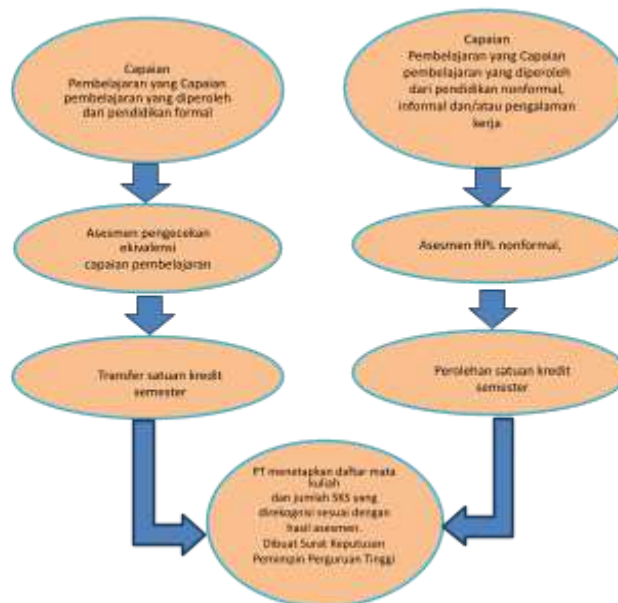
Capaian
Pembelajaran yang Capaian pembelajaran yang diperoleh dari pendidikan formal

Asesmen pengecekan ekivalensi
capaian pembelajaran

Transfer satuan kredit semester

Capaian
Pembelajaran yang Capaian pembelajaran yang diperoleh dari pendidikan nonformal, informal dan/atau pengalaman kerja.

Asesmen RPL nonformal,

Perolehan satuan kredit semester

PT menetapkan daftar mata kuliah
dan jumlah SKS yang direkognisi sesuai dengan hasil asesmen.
Dibuat Surat Keputusan Pemimpin Perguruan Tinggi